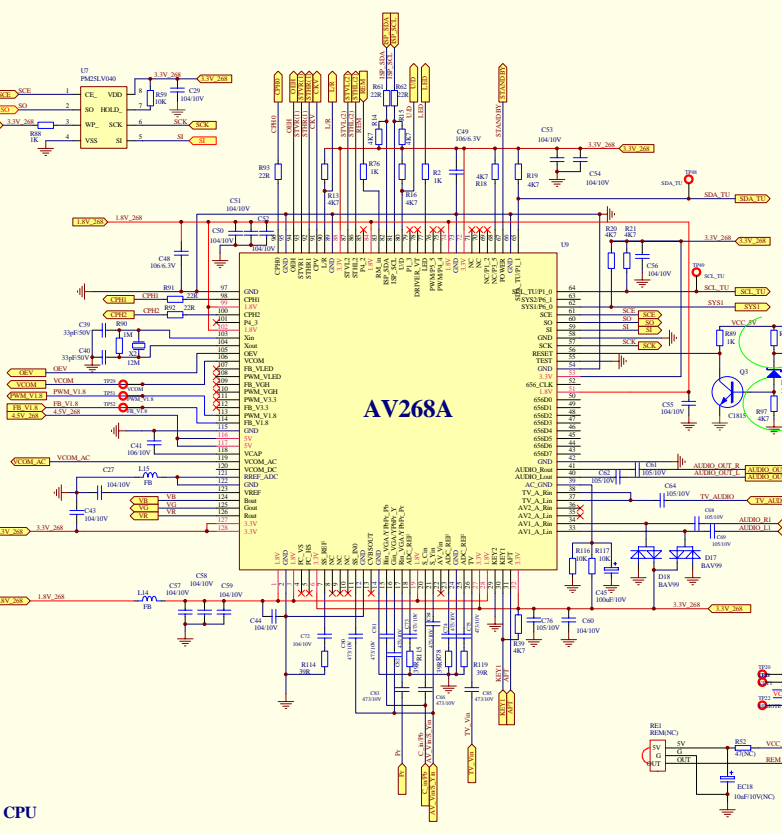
U7
PM25LV040
SCE
SO
3.3V_268
R88
1K
CE_
SO
WP_
VSS
VDD
HOLD_
SCK
SI
R59
10K
C29
104/10V
3.3V_268
SCK
SI
CPH0
OEH
STVR1
STVR1
CKV
L/R
STVL2
STHL1
RD_SDA
RD_SCL
U/D
LED
STANDBY
AV268A
U9
1.8V_268
C51
104/10V
C52
C50
104/10V
C48
106/6.3V
R91
22R
R92
22R
CPH1
CPH2
C39
33pF/50V
R90
1M
X2
12M
C40
33pF/50V
OEV
VCOM
PWM_V1.8
FB_V1.8
4.5V_268
VCOM_AC
C27
104/10V
L15
FB
C43
104/10V
VB
VG
VR
3.3V_268
C41
106/10V
1.8V_268
L14
FB
C57
104/10V
C58
104/10V
C59
104/10V
C44
104/10V
C72
104/10V
R114
39R
C83
473/10V
C86
473/10V
C85
473/10V
R119
39R
C76
105/10V
C60
104/10V
R39
4K7
KEY1
AFT
TV_Vin
AV_Vin/S_Vin
C_in/R
Pr
R93
22R
R13
4K7
R76
1K
R16
4K7
R2
1K
R18
4K7
R19
4K7
C49
106/6.3V
C53
104/10V
C54
104/10V
3.3V_268
TP48
SDA_TU
SDA_TU
R20
4K7
R21
4K7
C56
104/10V
TP49
SCL_TU
SCL_TU
SYS1
SYS1
SCE
SO
SI
SCK
3.3V_268
VCC_5V
R89
1K
Q3
C1815
R97
4K7
C55
104/10V
C61
105/10V
C62
105/10V
AUDIO_OUT_R
AUDIO_OUT_L
C64
105/10V
TV_AUDIO
C65
105/10V
C69
105/10V
AUDIO_R1
AUDIO_L1
R116
10K
R117
10K
C45
100uF/10V
D18
BAV99
D17
BAV99
3.3V_268
RE1
REM(NC)
5V
G
OUT
R52
47(NC)
VCC
REM
EC18
10uF/10V(NC)
CPU
GND
CPH1
CPH2
P4_3
1.8V
Xin
Xout
OEV
VCOM
FB_VLED
PWM_VLED
FB_VGH
PWM_VGH
FB_V3.3
PWM_V1.8
FB_V1.8
GND
5V
5V
VCAP
VCOM_AC
VCOM_DC
RREF_ADC
GND
VREF
Bout
Gout
Rout
3.3V
3.3V
SDA_TU/P1_0
SYS2/P6_1
SYS1/P6_0
SCE
SO
SI
GND
SCK
RESET
TEST
GND
3.3V
656_CLK
1.8V
656D0
656D1
656D2
656D3
656D4
656D5
656D6
656D7
GND
AUDIO_Rout
AUDIO_Lout
AC_GND
TV_A_Rin
TV_A_Lin
AV2_A_Rin
AV2_A_Lin
AV1_A_Rin
AV1_A_Lin